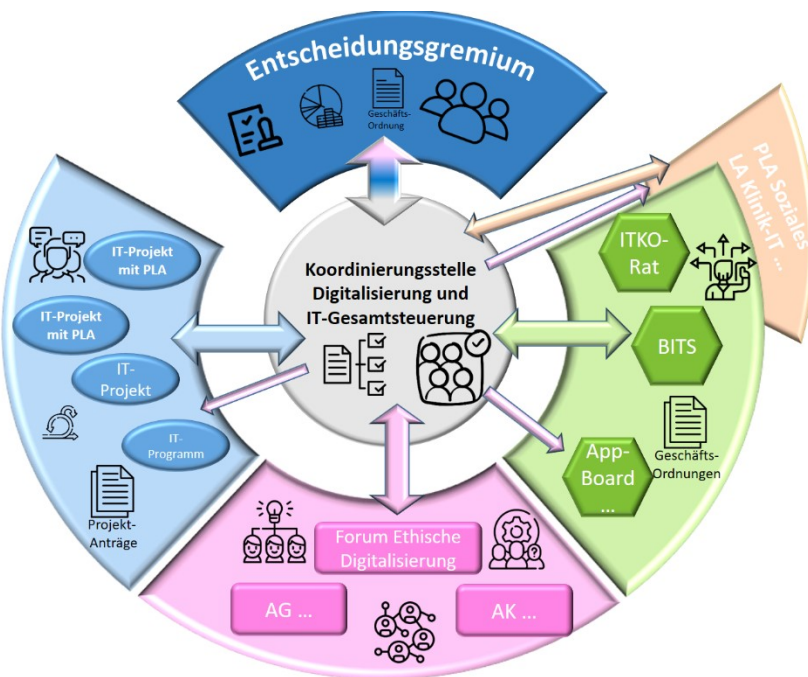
Entscheidungsgremium

Geschäfts-Ordnung

PLA Soziales
LA Klinik-IT ...

Koordinierungsstelle Digitalisierung und IT-Gesamtsteuerung

IT-Projekt mit PLA

IT-Projekt mit PLA

IT-Projekt

IT-Programm

Projekt-Anträge

ITKO-Rat

BITS

Geschäfts-Ordnungen

App-Board ...

Forum Ethische Digitalisierung

AG ...

AK ...